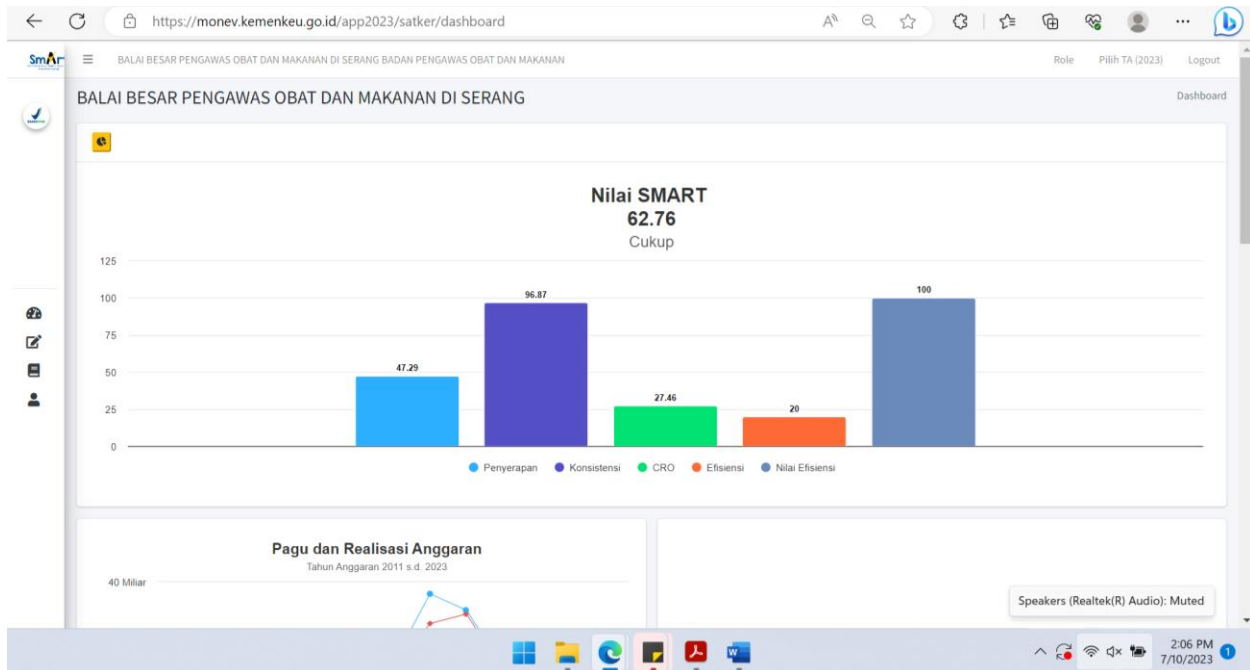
https://monev.kemenkeu.go.id/app2023/satker/dashboard

SmArt

BALAI BESAR PENGAWAS OBAT DAN MAKANAN DI SERANG BADAN PENGAWAS OBAT DAN MAKANAN

Role Pilih TA (2023) Logout

BALAI BESAR PENGAWAS OBAT DAN MAKANAN DI SERANG

Dashboard

Nilai SMART
62.76
Cukup

125
100
75
50
25
0

47.29
96.87
27.46
20
100

Penyerapan Konsistensi CRO Efisiensi Nilai Efisiensi

Pagu dan Realisasi Anggaran
Tahun Anggaran 2011 s.d. 2023

40 Miliar

Speakers (Realtek(R) Audio): Muted

2:06 PM
7/10/2023
1